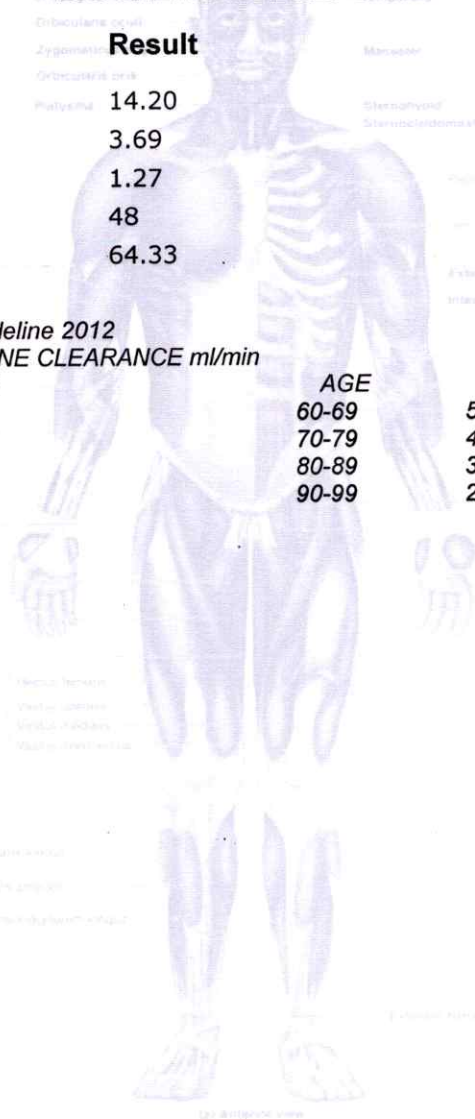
Orbicularis oculi
Zygomaticus
Orbicularis oris
Platysma

Result
14.20
3.69
1.27
48
64.33

Temporalis
Masseter
Sternohyoid
Sternocleidomastoid

deline 2012
NE CLEARANCE ml/min

AGE
60-69
70-79
80-89
90-99

5
4
3
2

Rectus femoris
Vastus lateralis
Vastus medialis

(b) Anterior view